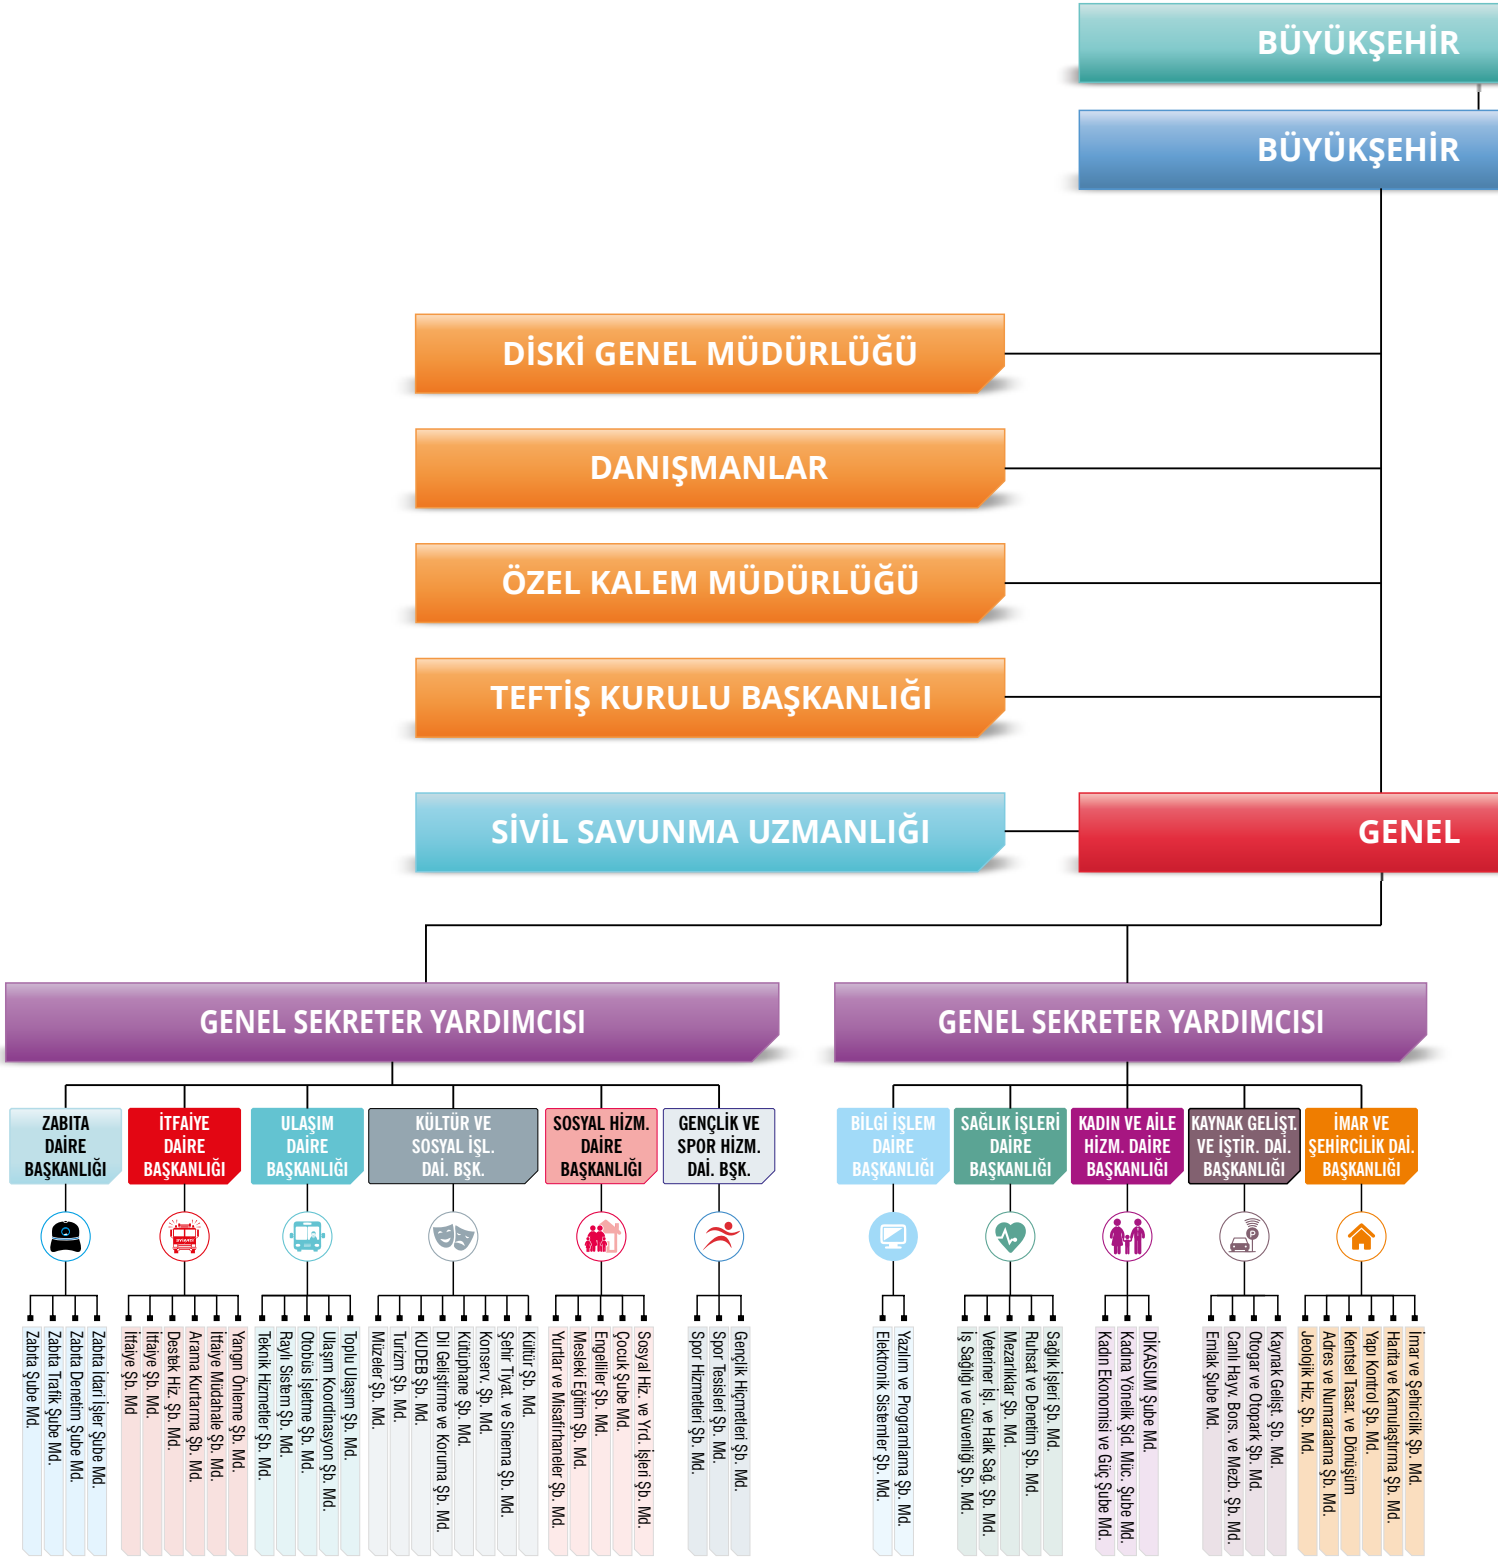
BÜYÜKŞEHİR

BÜYÜKŞEHİR

DİSKİ GENEL MÜDÜRLÜĞÜ

DANIŞMANLAR

ÖZEL KALEM MÜDÜRLÜĞÜ

TEFTİŞ KURULU BAŞKANLIĞI

SİVİL SAVUNMA UZMANLIĞI

GENEL

GENEL SEKRETER YARDIMCISI

GENEL SEKRETER YARDIMCISI

ZABITA DAİRE BAŞKANLIĞI

Zabıta Şube Md.
Zabıta Trafik Şube Md.
Zabıta Denetim Şube Md.
Zabıta İdari İşler Şube Md.

İTFAİYE DAİRE BAŞKANLIĞI

İtfaiye Şb. Md.
İtfaiye Şb. Md.
Destek Hiz. Şb. Md.
Arama Kurtarma Şb. Md.
İtfaiye Müdahale Şb. Md.
Yangın Önleme Şb. Md.

ULAŞIM DAİRE BAŞKANLIĞI

Teknik Hizmetler Şb. Md.
Raylı Sistem Şb. Md.
Otobüs İşletme Şb. Md.
Ulaşım Koordinasyon Şb. Md.
Toplu Ulaşım Şb. Md.

KÜLTÜR VE SOSYAL İŞL. DAİ. BŞK.

Müzeler Şb. Md.
Turizm Şb. Md.
KUDEB Şb. Md.
Dil Geliştirme ve Koruma Şb. Md.
Kütüphane Şb. Md.
Konserv. Şb. Md.
Şehir Tiyat. ve Sinema Şb. Md.
Kültür Şb. Md.

SOSYAL HİZM. DAİRE BAŞKANLIĞI

Yurtlar ve Misafirhaneler Şb. Md.
Mesleki Eğitim Şb. Md.
Engelliler Şb. Md.
Çocuk Şube Md.
Sosyal Hiz. ve Yrd. İşleri Şb. Md.

GENÇLİK VE SPOR HİZM. DAİ. BŞK.

Spor Hizmetleri Şb. Md.
Spor Tesisleri Şb. Md.
Gençlik Hizmetleri Şb. Md.

BİLGİ İŞLEM DAİRE BAŞKANLIĞI

Elektronik Sistemler Şb. Md.
Yazılım ve Programlama Şb. Md.

SAĞLIK İŞLERİ DAİRE BAŞKANLIĞI

İş Sağlığı ve Güvenliği Şb. Md.
Veteriner İşl. ve Halk Sağ. Şb. Md.
Mezarlıklar Şb. Md.
Ruhsat ve Denetim Şb. Md.
Sağlık İşleri Şb. Md.

KADIN VE AİLE HİZM. DAİRE BAŞKANLIĞI

Kadın Ekonomisi ve Güç Şube Md.
Kadına Yönelik Şid. Müc. Şube Md.
DİKASUM Şube Md.

KAYNAK GELİŞT. VE İŞTİR. DAİ. BAŞKANLIĞI

Emlak Şube Md.
Canlı Hayv. Bors. ve Mezb. Şb. Md.
Otogar ve Otopark Şb. Md.
Kaynak Gelişt. Şb. Md.

İMAR VE ŞEHİRCİLİK DAİ. BAŞKANLIĞI

Jeolojik Hiz. Şb. Md.
Adres ve Numaralama Şb. Md.
Kentsel Tasar. ve Dönüşüm
Yapı Kontrol Şb. Md.
Harita ve Kamulaştırma Şb. Md.
İmar ve Şehircilik Şb. Md.